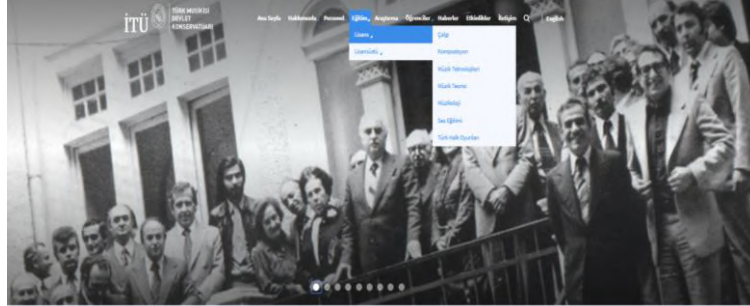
İTÜ TÜRK MUSİKİSİ DEVLET KONSERVATUARI

Ana Sayfa Hakkımızda Personel Eğitim Araştırma Öğrenciler Haberler Etkinlikler İletişim English

Lisans
Lisansüstü

Çalgı
Kompozisyon
Müzik Teknolojileri
Müzik Teorisi
Müzikoloji
Ses Eğitimi
Türk Halk Oyunları